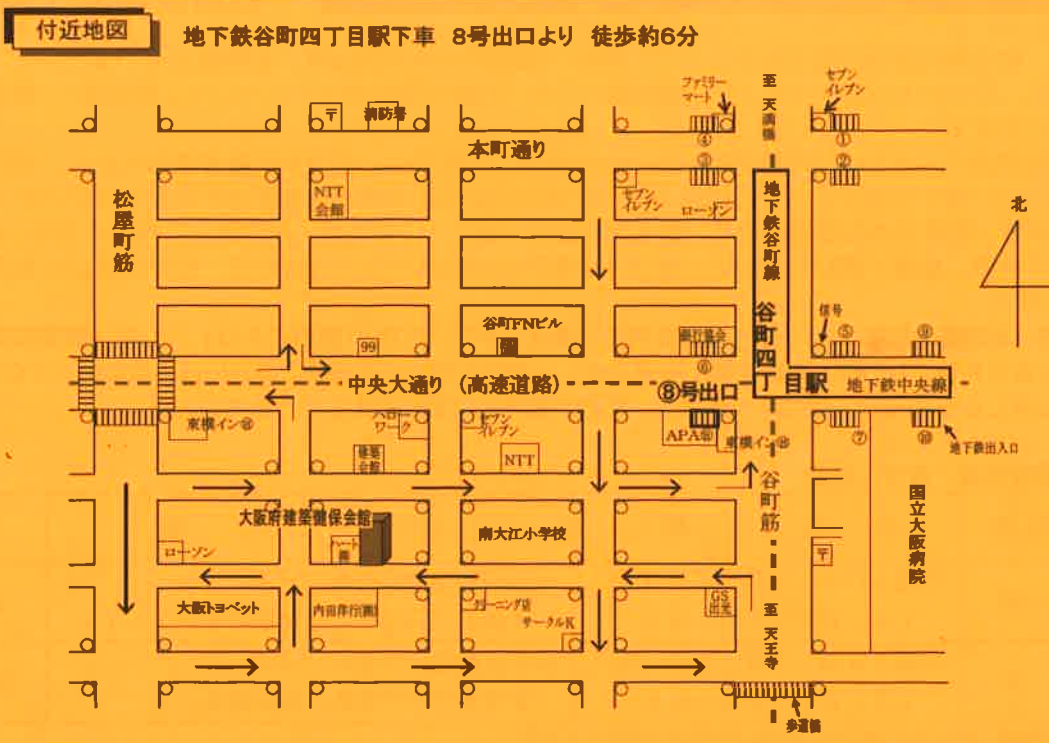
付近地図

地下鉄谷町四丁目駅下車 8号出口より 徒歩約6分

〒 消防署

ファミリーマート

至 天満橋

セブンイレブン

④ ① ③ ②

本町通り

NTT 会館

セブンイレブン

ローソン

地下鉄谷町線

北

松屋町筋

谷町FNビル

信号

⑤ ⑨

99

銀行協会

⑥

谷町四丁目駅

地下鉄中央線

中央大通り（高速道路）

⑧号出口

東横イン

ハローワーク

セブンイレブン

APA

東横イン

⑦ ⑩

地下鉄出入口

建築会館

NTT

谷町筋

国立大阪病院

大阪府建築健保会館

南大江小学校

ローソン

〒

大阪トヨペット

内田洋行

クリーニング店

サークルK

GS 出光

至 天王寺

歩道橋